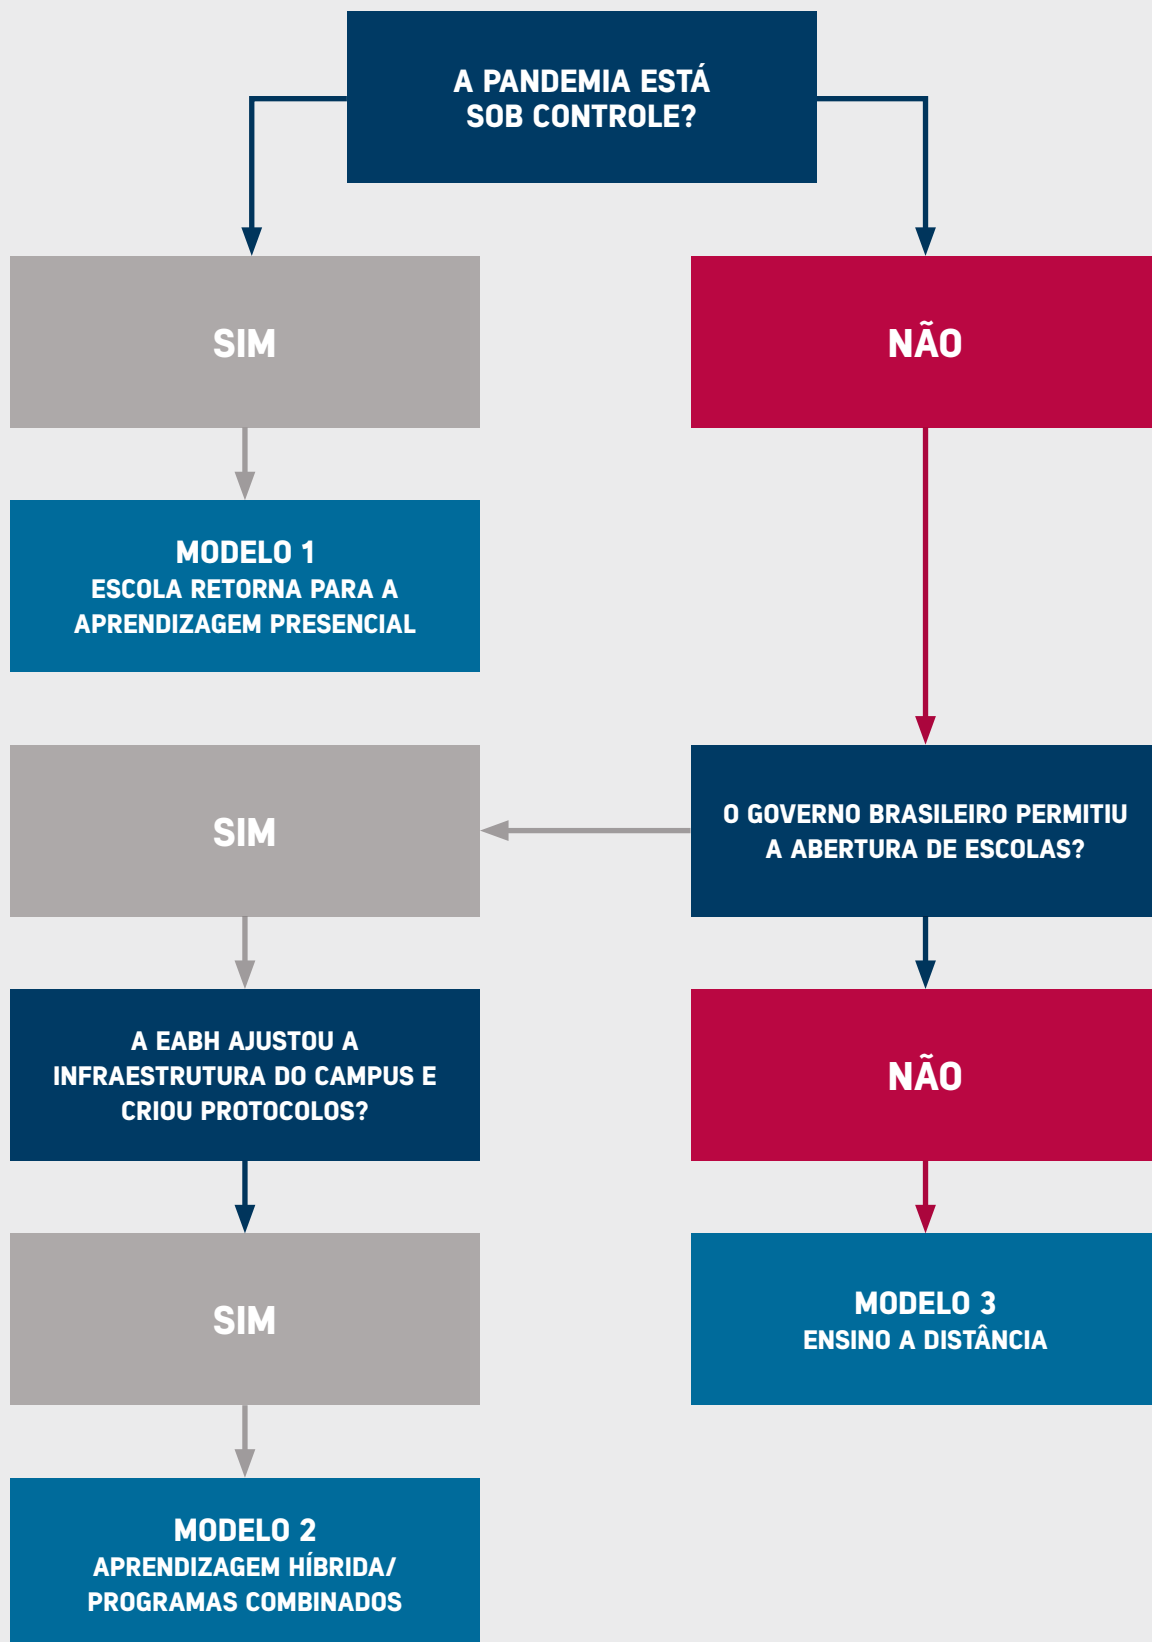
A PANDEMIA ESTÁ SOB CONTROLE?

SIM

NÃO

MODELO 1
ESCOLA RETORNA PARA A APRENDIZAGEM PRESENCIAL

SIM

O GOVERNO BRASILEIRO PERMITIU A ABERTURA DE ESCOLAS?

A EABH AJUSTOU A INFRAESTRUTURA DO CAMPUS E CRIOU PROTOCOLOS?

NÃO

SIM

MODELO 3
ENSINO A DISTÂNCIA

MODELO 2
APRENDIZAGEM HÍBRIDA/ PROGRAMAS COMBINADOS